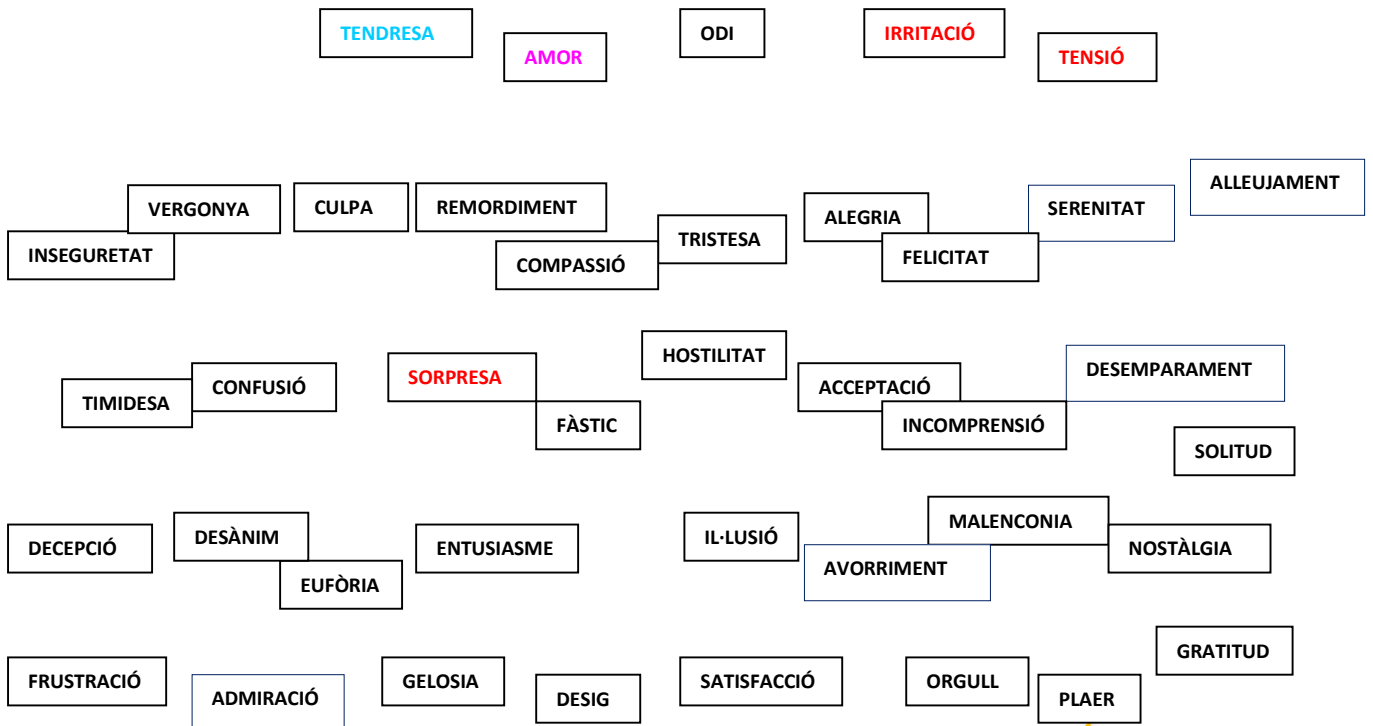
TENDRESA AMOR ODI IRRITACIÓ TENSIÓ

ALLEUJAMENT

VERGONYA CULPA REMORDIMENT ALEGRIA SERENITAT

INSEGURETAT TRISTESA

COMPASSIÓ FELICITAT

HOSTILITAT DESEMPARAMENT

TIMIDESA CONFUSIÓ SORPRESA ACCEPTACIÓ

FÀSTIC INCOMPRENSIÓ

SOLITUD

DECEPCIÓ DESÀNIM ENTUSIASME IL·LUSIÓ MALENCONIA NOSTÀLGIA

EUFÒRIA AVORRIMENT

GRATITUD

FRUSTRACIÓ ADMIRACIÓ GELOSIA DESIG SATISFACCIÓ ORGULL PLAER